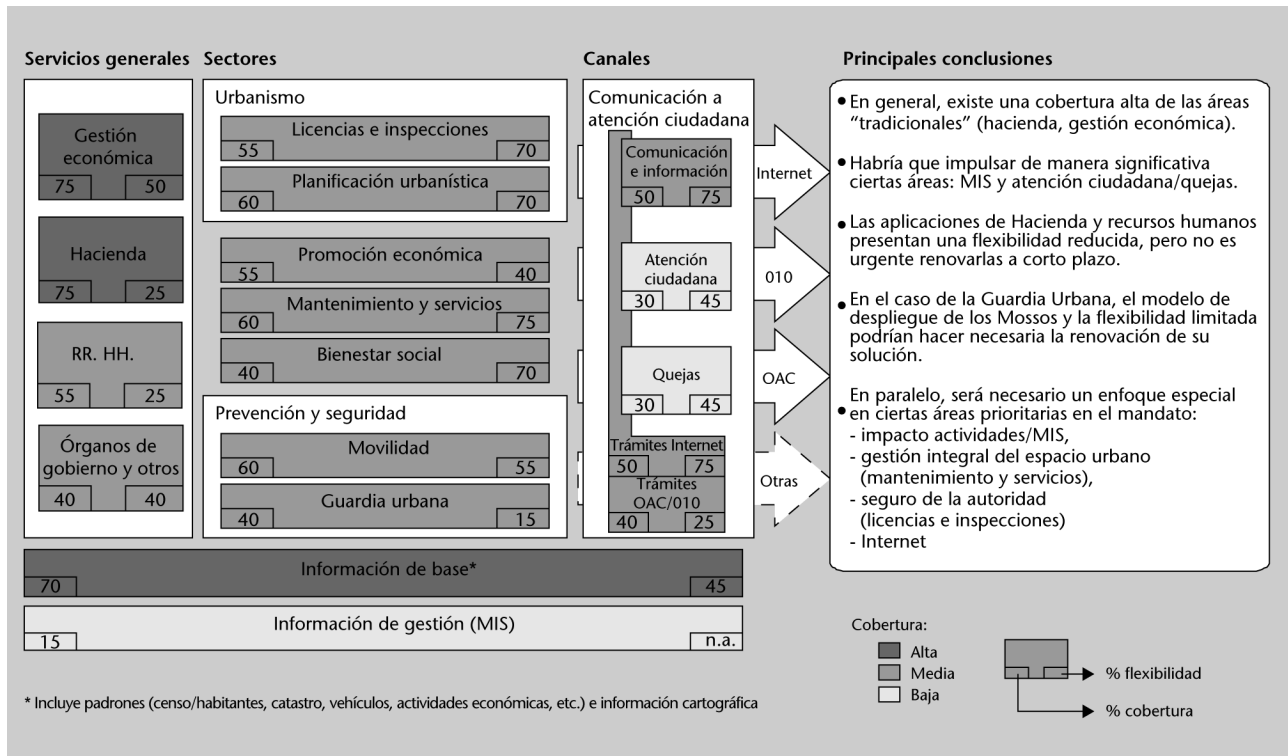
Servicios generales

Gestión económica
75 50

Hacienda
75 25

RR. HH.
55 25

Órganos de gobierno y otros
40 40

Sectores

Urbanismo

Licencias e inspecciones
55 70

Planificación urbanística
60 70

Promoción económica
55 40

Mantenimiento y servicios
60 75

Bienestar social
40 70

Prevención y seguridad

Movilidad
60 55

Guardia urbana
40 15

Canales

Comunicación a atención ciudadana

Comunicación e información
50 75

Internet

Atención ciudadana
30 45

010

Quejas
30 45

OAC

Trámites Internet
50 75

Trámites OAC/010
40 25

Otras

Información de base*
70 45

Información de gestión (MIS)
15 n.a.

Principales conclusiones

• En general, existe una cobertura alta de las áreas "tradicionales" (hacienda, gestión económica).

• Habría que impulsar de manera significativa ciertas áreas: MIS y atención ciudadana/quejas.

• Las aplicaciones de Hacienda y recursos humanos presentan una flexibilidad reducida, pero no es urgente renovarlas a corto plazo.

• En el caso de la Guardia Urbana, el modelo de despliegue de los Mossos y la flexibilidad limitada podrían hacer necesaria la renovación de su solución.

• En paralelo, será necesario un enfoque especial en ciertas áreas prioritarias en el mandato:
- impacto actividades/MIS,
- gestión integral del espacio urbano (mantenimiento y servicios),
- seguro de la autoridad (licencias e inspecciones)
- Internet

Cobertura:
Alta
Media
Baja

% flexibilidad
% cobertura

* Incluye padrones (censo/habitantes, catastro, vehículos, actividades económicas, etc.) e información cartográfica